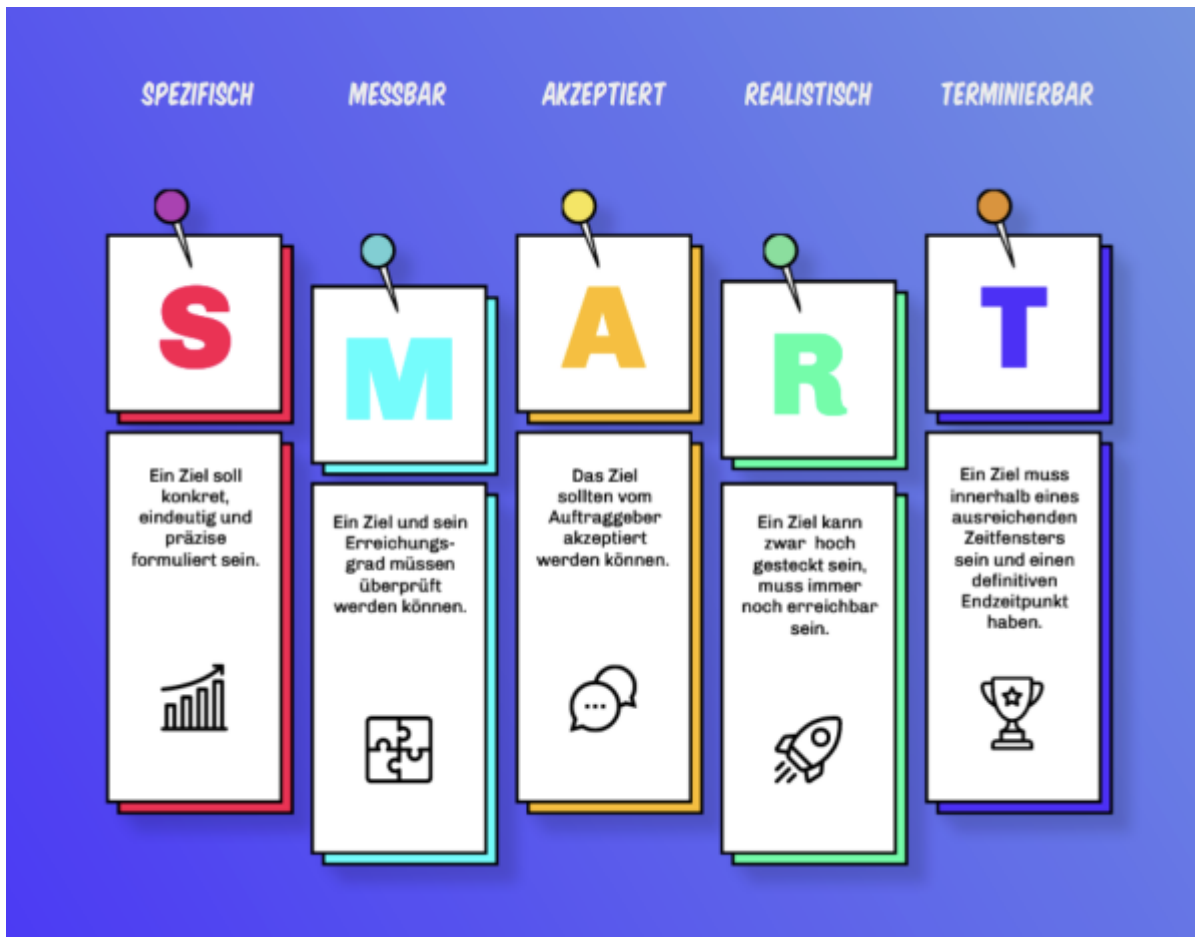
SPEZIFISCH

MESSBAR

AKZEPTIERT

REALISTISCH

TERMINIERBAR

S

Ein Ziel soll konkret, eindeutig und präzise formuliert sein.

M

Ein Ziel und sein Erreichungsgrad müssen überprüft werden können.

A

Das Ziel sollten vom Auftraggeber akzeptiert werden können.

R

Ein Ziel kann zwar hoch gesteckt sein, muss immer noch erreichbar sein.

T

Ein Ziel muss innerhalb eines ausreichenden Zeitfensters sein und einen definitiven Endzeitpunkt haben.